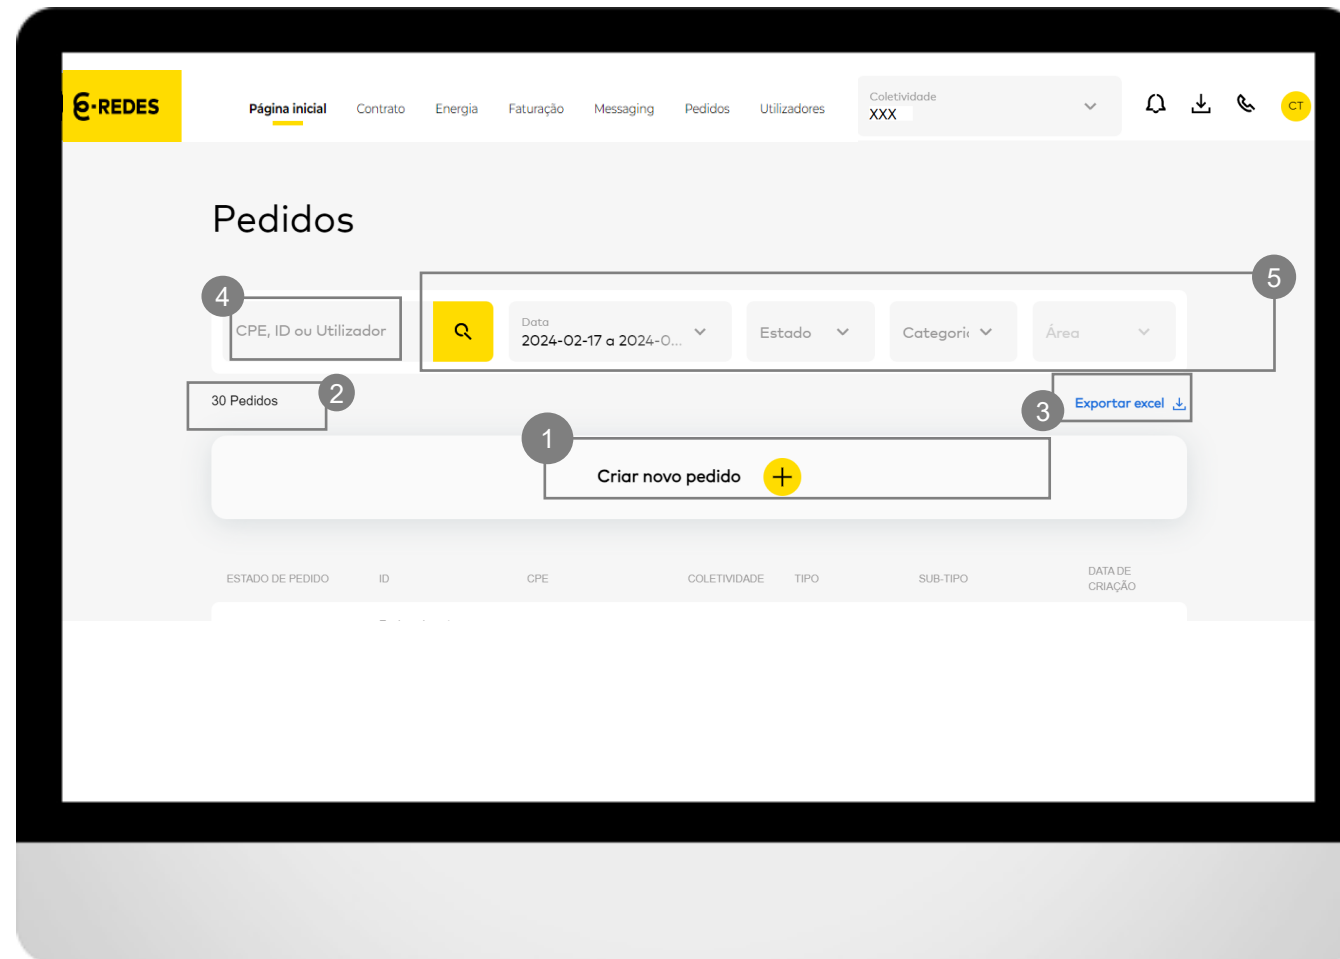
E-REDES

Página inicial Contrato Energia Faturação Messaging Pedidos Utilizadores

Coletividade
XXX

CT

Pedidos

4
CPE, ID ou Utilizador

5
Data
2024-02-17 a 2024-0...
Estado
Categori
Área

30 Pedidos
2

3
Exportar excel

1
Criar novo pedido +

| ESTADO DE PEDIDO | ID | CPE | COLETIVIDADE | TIPO | SUB-TIPO | DATA DE CRIAÇÃO |
|---|---|---|---|---|---|---|